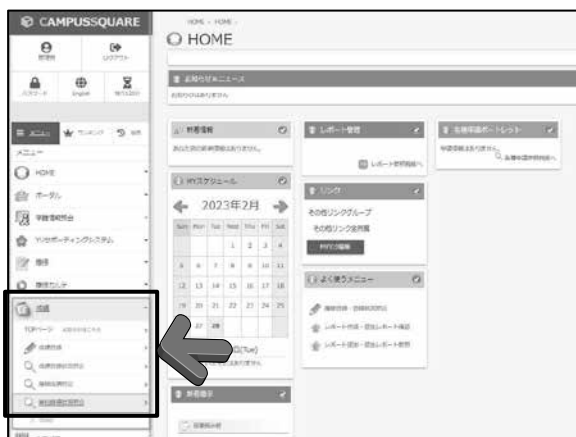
CAMPUSSQUARE

ログアウト

English

HOME > HOME >

HOME

お知らせニュース

メニュー

HOME

ポータル

学籍情報照会

マイスケジュール

2023年2月

| Sun | Mon | Tue | Wed | Thu | Fri | Sat |
|---|---|---|---|---|---|---|
| | | | 1 | 2 | 3 | 4 |
| 5 | 6 | 7 | 8 | 9 | 10 | 11 |
| 12 | 13 | 14 | 15 | 16 | 17 | 18 |
| 19 | 20 | 21 | 22 | 23 | 24 | 25 |
| 26 | 27 | 28 | | | | |

(Tue)

リンク

その他リンクグループ

その他リンク全共用

よく使うメニュー

レポート管理

成績

TOPページ

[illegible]